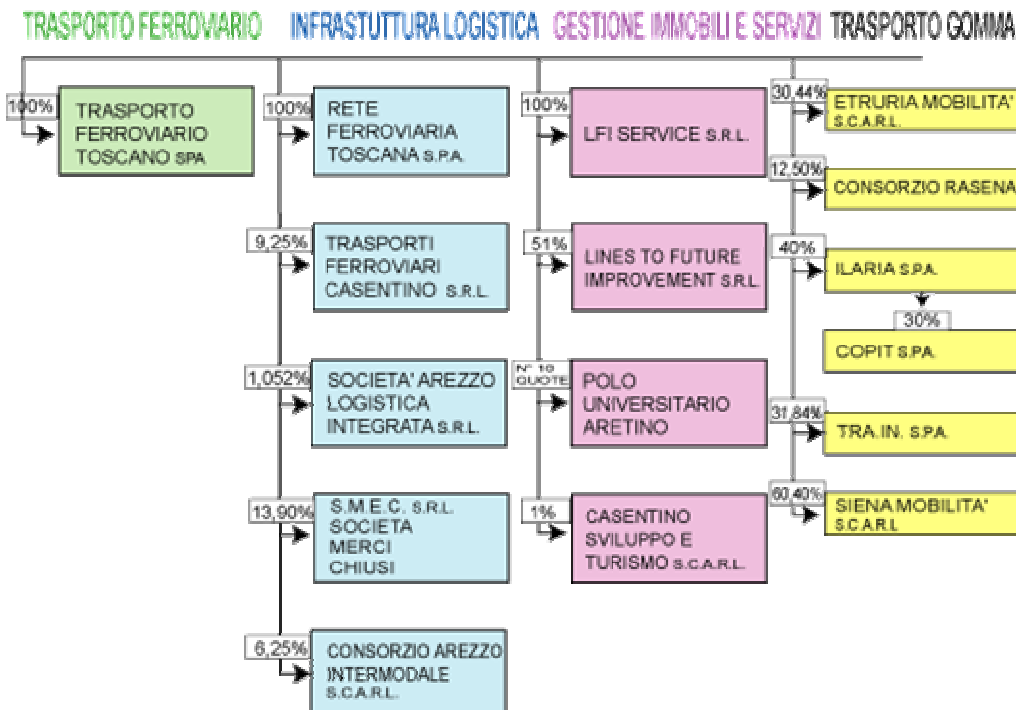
TRASPORTO FERROVIARIO INFRASTUTTURA LOGISTICA GESTIONE IMMOBILI E SERVIZI TRASPORTO GOMMA

100% TRASPORTO FERROVIARIO TOSCANO SPA

100% RETE FERROVIARIA TOSCANA S.P.A.

9,25% TRASPORTI FERROVIARI CASENTINO S.R.L.

1,052% SOCIETA' AREZZO LOGISTICA INTEGRATA S.R.L.

13,90% S.M.E.C. S.R.L. SOCIETA MERCI CHIUSI

6,25% CONSORZIO AREZZO INTERMODALE S.C.A.R.L.

100% LFI SERVICE S.R.L.

51% LINES TO FUTURE IMPROVEMENT S.R.L.

N° 10 QUOTE POLO UNIVERSITARIO ARETINO

1% CASENTINO SVILUPPO E TURISMO S.C.A.R.L.

30,44% ETRURIA MOBILITA' S.C.A.R.L.

12,50% CONSORZIO RASENA

40% ILARIA S.P.A.

30% COPIT S.P.A.

31,84% TRA.IN. S.P.A.

60,40% SIENA MOBILITA' S.C.A.R.L